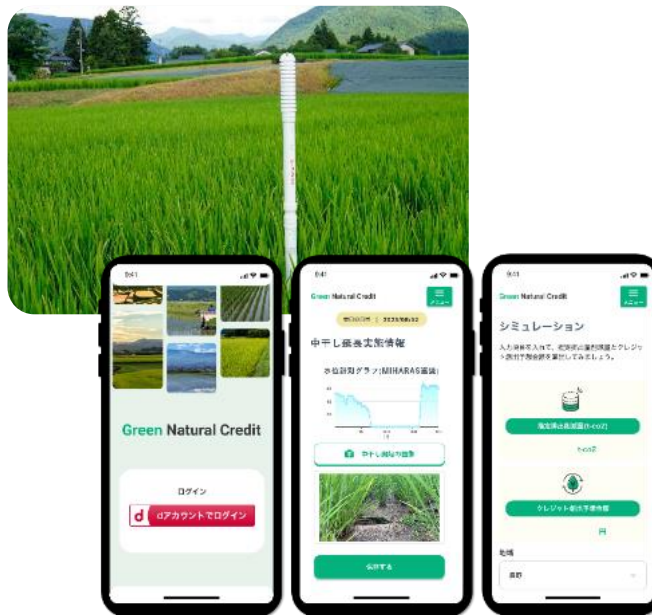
9:41

Green Natural Credit

ログイン

dアカウントでログイン

9:41

Green Natural Credit

メニュー

中干し延長支援情報

水位計測グラフ(MIHARAS連携)

中干し開始の登録

保存する

9:41

Green Natural Credit

メニュー

シミュレーション

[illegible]

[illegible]

クレジット創出予想金額

円

地域

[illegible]